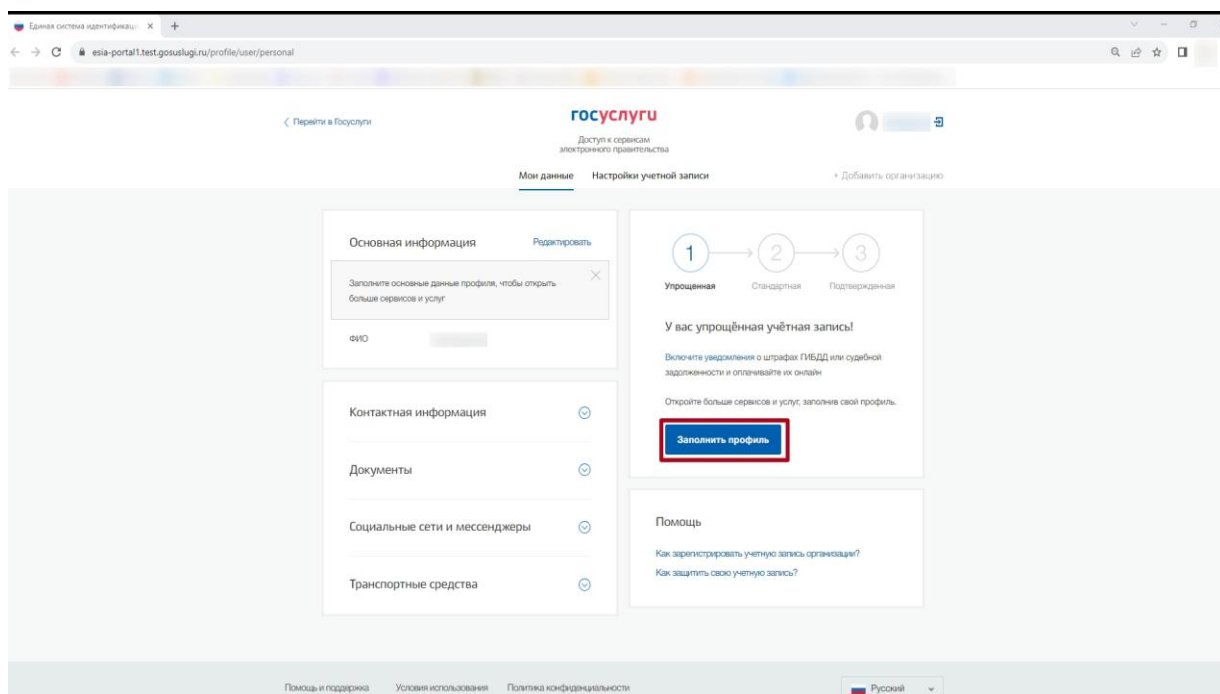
Единая система идентификаци ×

esia-portal1.test.gosuslugi.ru/profile/user/personal

〈 Перейти в Госуслуги

госуслуги

Доступ к сервисам электронного правительства

Мои данные Настройки учетной записи

+ Добавить организацию

Основная информация Редактировать

Заполните основные данные профиля, чтобы открыть больше сервисов и услуг

ФИО

Контактная информация

Документы

Социальные сети и мессенджеры

Транспортные средства

1 2 3

Упрощенная Стандартная Подтвержденная

У вас упрощённая учётная запись!

Включите уведомления о штрафах ГИБДД или судебной задолженности и оплачивайте их онлайн

Откройте больше сервисов и услуг, заполнив свой профиль.

Заполнить профиль

Помощь

Как зарегистрировать учетную запись организации?

Как защитить свою учетную запись?

Помощь и поддержка Условия использования Политика конфиденциальности

Русский